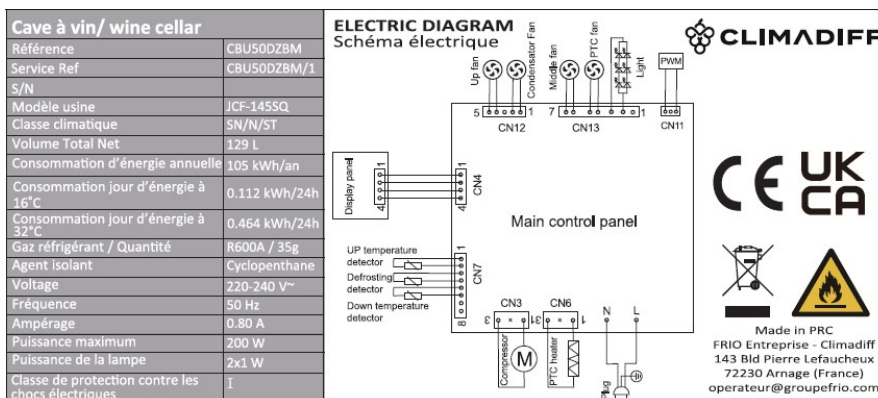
Cave à vin/ wine cellar

| Référence | CBU50DZBM |
|---|---|
| Service Ref | CBU50DZBM/1 |
| S/N | |
| Modèle usine | JCF-145SQ |
| Classe climatique | SN/N/ST |
| Volume Total Net | 129 L |
| Consommation d'énergie annuelle | 105 kWh/an |
| Consommation jour d'énergie à 16°C | 0.112 kWh/24h |
| Consommation jour d'énergie à 32°C | 0.464 kWh/24h |
| Gaz réfrigérant / Quantité | R600A / 35g |
| Agent isolant | Cyclopenthane |
| Voltage | 220-240 V~ |
| Fréquence | 50 Hz |
| Ampérage | 0.80 A |
| Puissance maximum | 200 W |
| Puissance de la lampe | 2x1 W |
| Classe de protection contre les chocs électriques | I |

ELECTRIC DIAGRAM
Schéma électrique

Up fan
Condensator Fan
Middle fan
PTC fan
Light
PWM
5 1 CN12
7 1 CN13
CN11
Display panel
1 4 CN4 1 4
Main control panel
UP temperature detector
Defrosting detector
Down temperature detector
1 CN7 8
CN3 3 1
CN6 3 1
N L
Compressor
M
PTC heater
Plug

CLIMADIFF

CE UK CA

Made in PRC
FRIO Entreprise - Climadiff
143 Bld Pierre Lefaucheux
72230 Arnage (France)
operateur@groupefrio.com